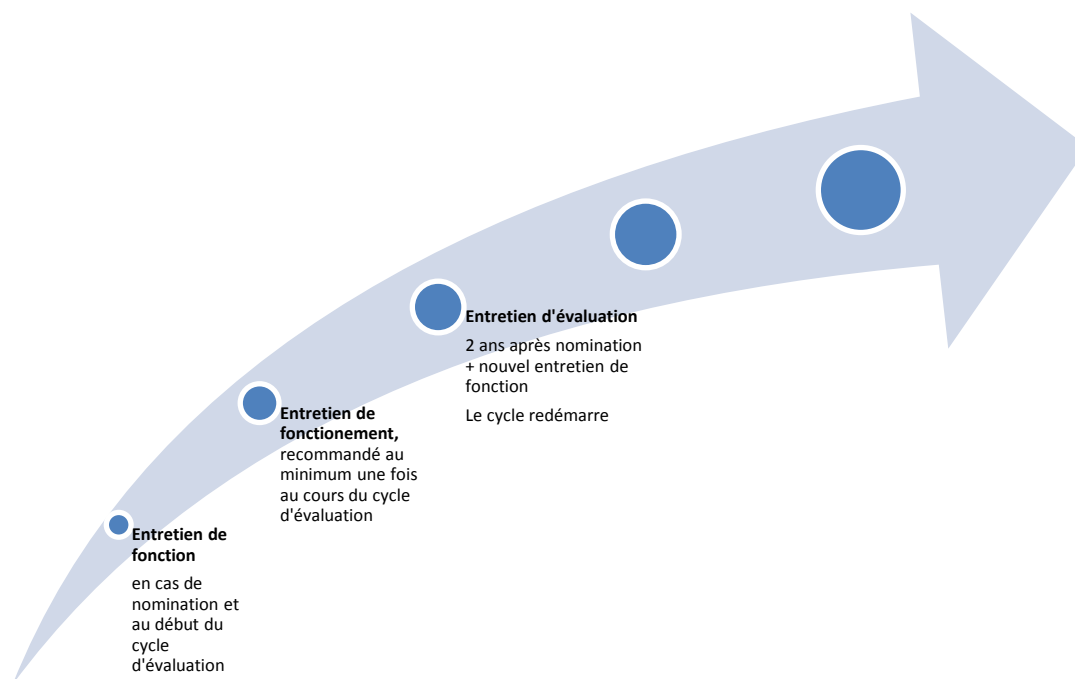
**Entretien de fonction**

en cas de nomination et au début du cycle d'évaluation

**Entretien de fonctionement,** recommandé au minimum une fois au cours du cycle d'évaluation

**Entretien d'évaluation**

2 ans après nomination + nouvel entretien de fonction

Le cycle redémarre